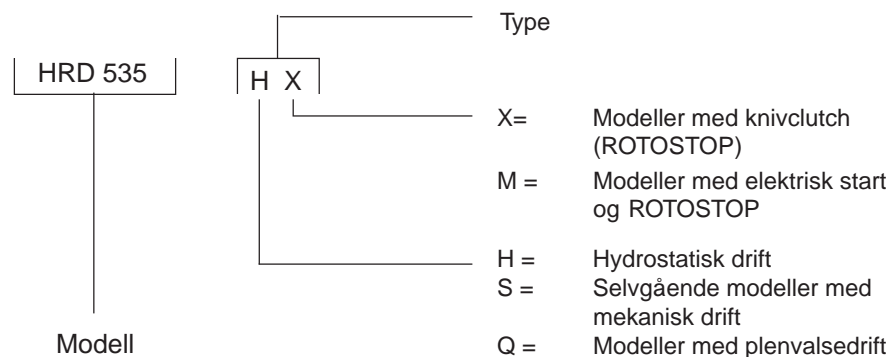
Type

HRD 535

H X

X= Modeller med knivclutch (ROTOSTOP)

M = Modeller med elektrisk start og ROTOSTOP

H = Hydrostatisk drift

S = Selvgående modeller med mekanisk drift

Q = Modeller med plenvalsedrift

Modell